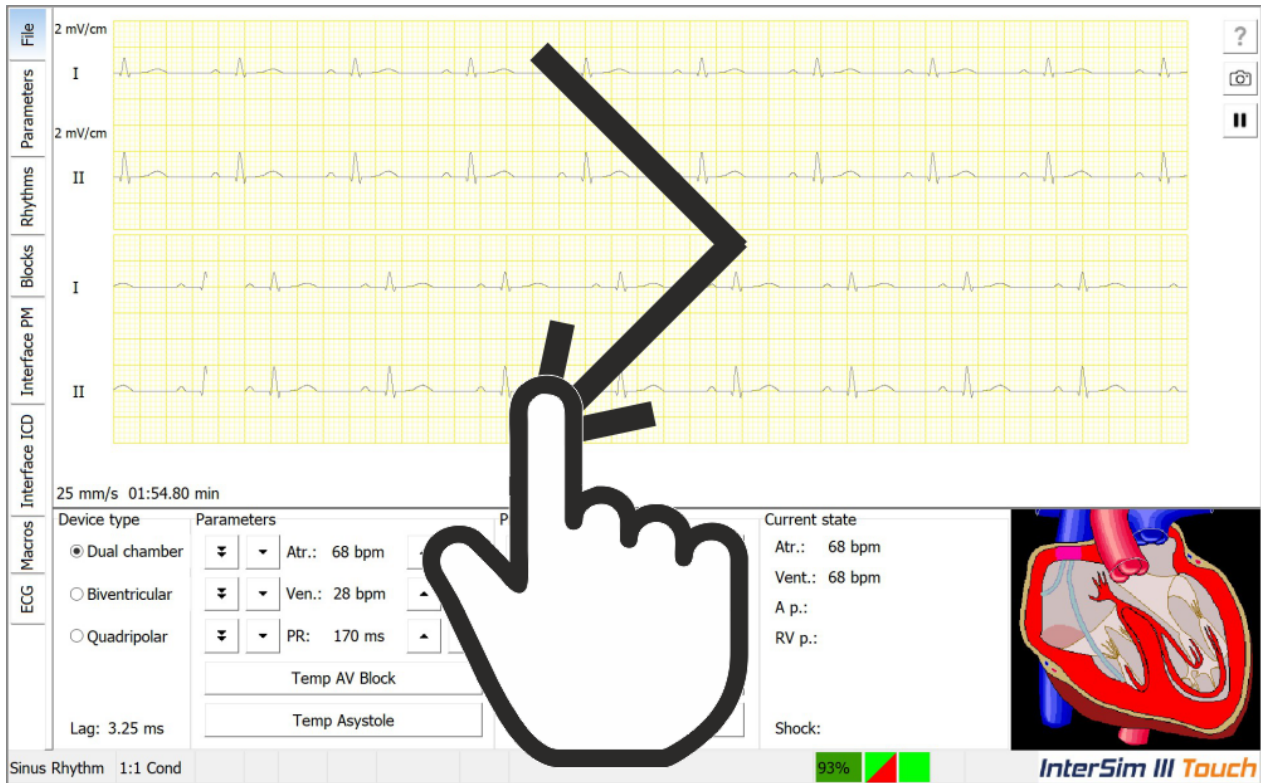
File
Parameters
Rhythms
Blocks
Interface PM
Interface ICD
Macros
ECG

2 mV/cm
I
2 mV/cm
II
I
II

?

25 mm/s 01:54.80 min

Device type
Dual chamber
Biventricular
Quadripolar
Lag: 3.25 ms

Parameters
Atr.: 68 bpm
Ven.: 28 bpm
PR: 170 ms
Temp AV Block
Temp Asystole

P

Current state
Atr.: 68 bpm
Vent.: 68 bpm
A p.:
RV p.:
Shock:

Sinus Rhythm 1:1 Cond
93%
InterSim III Touch